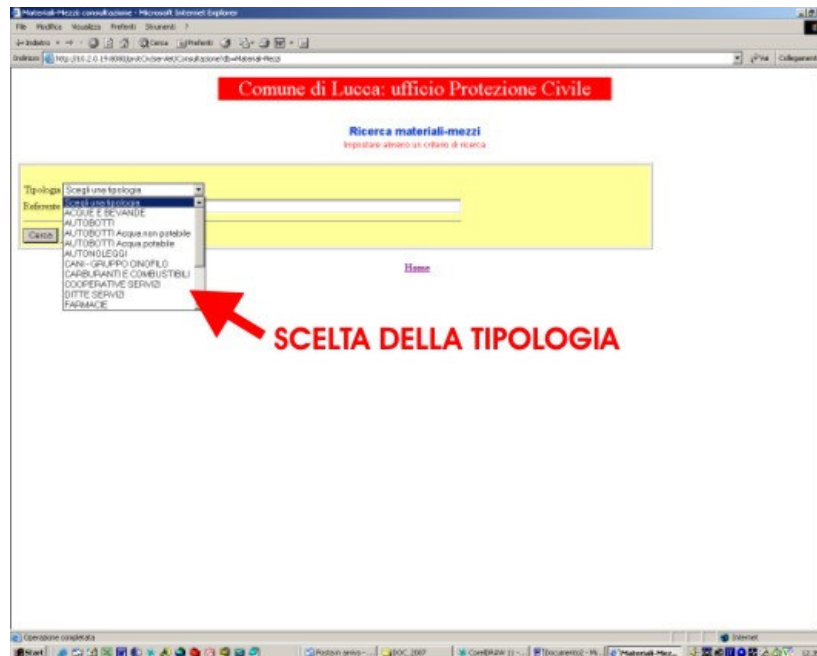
Materiali-Mezzi consultazione - Microsoft Internet Explorer

File Modifica Visualizza Preferiti Strumenti ?

Indietro Cerca Preferiti

Indirizzo http://10.2.0.19:8080/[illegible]/Consultazione?db=Materiali-Mezzi

Vai Collegamenti

Comune di Lucca: ufficio Protezione Civile

Ricerca materiali-mezzi

Impostare almeno un criterio di ricerca

Tipologia Scegli una tipologia

Referente

Cerca

Scegli una tipologia
ACQUE E BEVANDE
AUTOBOTTI
AUTOBOTTI Acqua non potabile
AUTOBOTTI Acqua potabile
AUTONOLEGGI
CANI - GRUPPO CINOFILO
CARBURANTI E COMBUSTIBILI
COOPERATIVE SERVIZI
DITTE SERVIZI
FARMACIE

Home

SCELTA DELLA TIPOLOGIA

Operazione completata

Internet

Start

Postazioni lavoro DOC 2007 CorelDRAW 11 Documento2 - Mi... Materiali-Mez...